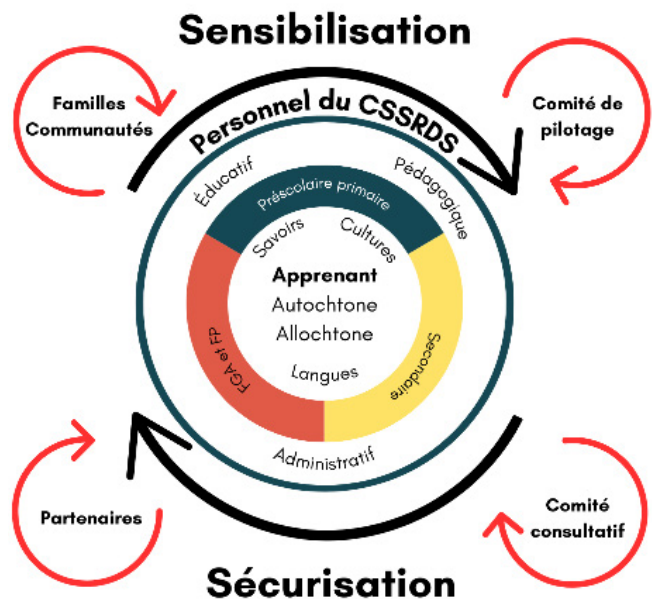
Sensibilisation

Familles
Communautés

Comité de
pilotage

Personnel du CSSRDS

Éducatif

Pédagogique

Préscolaire primaire

Savoirs

Cultures

Apprenant
Autochtone
Allochtone

Langues

FGA et FP

Secondaire

Administratif

Partenaires

Comité
consultatif

Sécurisation